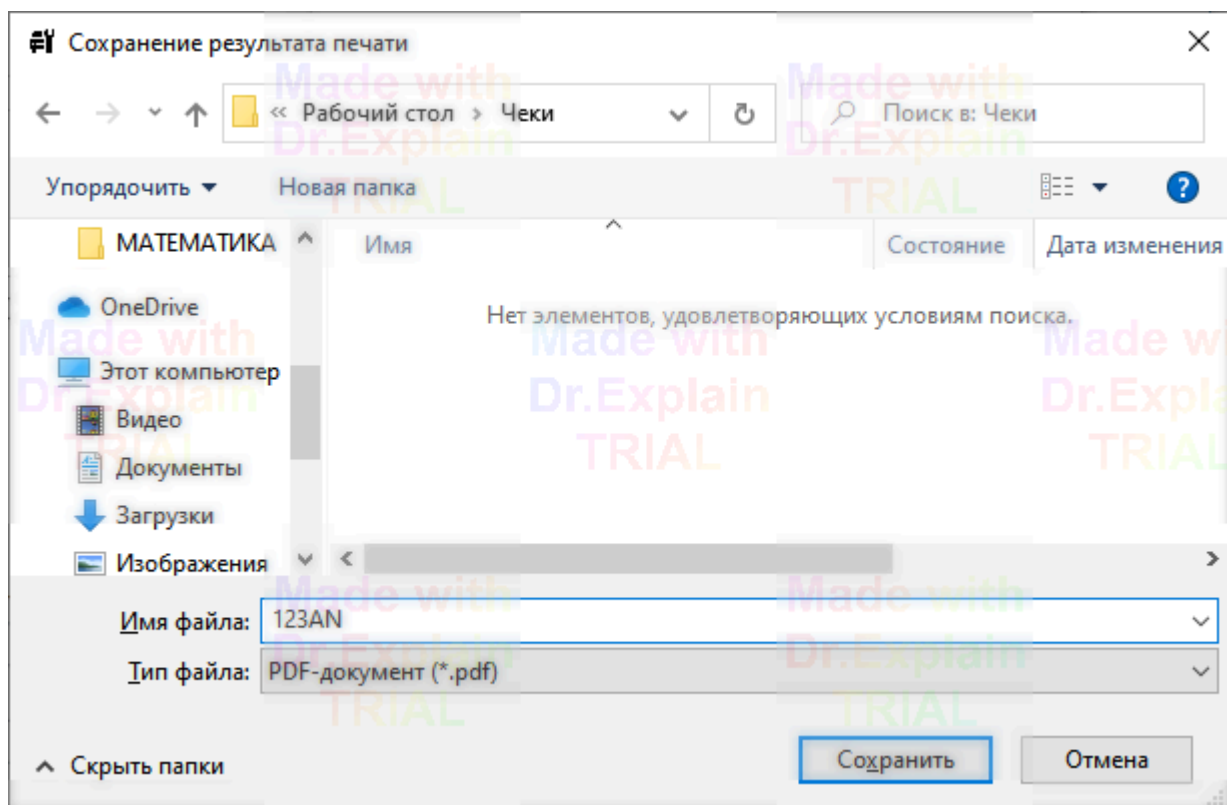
Сохранение результата печати

« Рабочий стол › Чеки

Поиск в: Чеки

Упорядочить ▾ Новая папка

МАТЕМАТИКА

OneDrive

Этот компьютер

Видео

Документы

Загрузки

Изображения

Имя

Состояние

Дата изменения

Нет элементов, удовлетворяющих условиям поиска.

Имя файла: 123AN

Тип файла: PDF-документ (*.pdf)

Скрыть папки

Сохранить

Отмена

Made with Dr.Explain TRIAL

Made with Dr.Explain TRIAL

Made with Dr.Explain TRIAL

Made with Dr.Explain TRIAL

Made wi Dr.Expla TRIAL

Made with Dr.Explain TRIAL

Made with Dr.Explain TRIAL